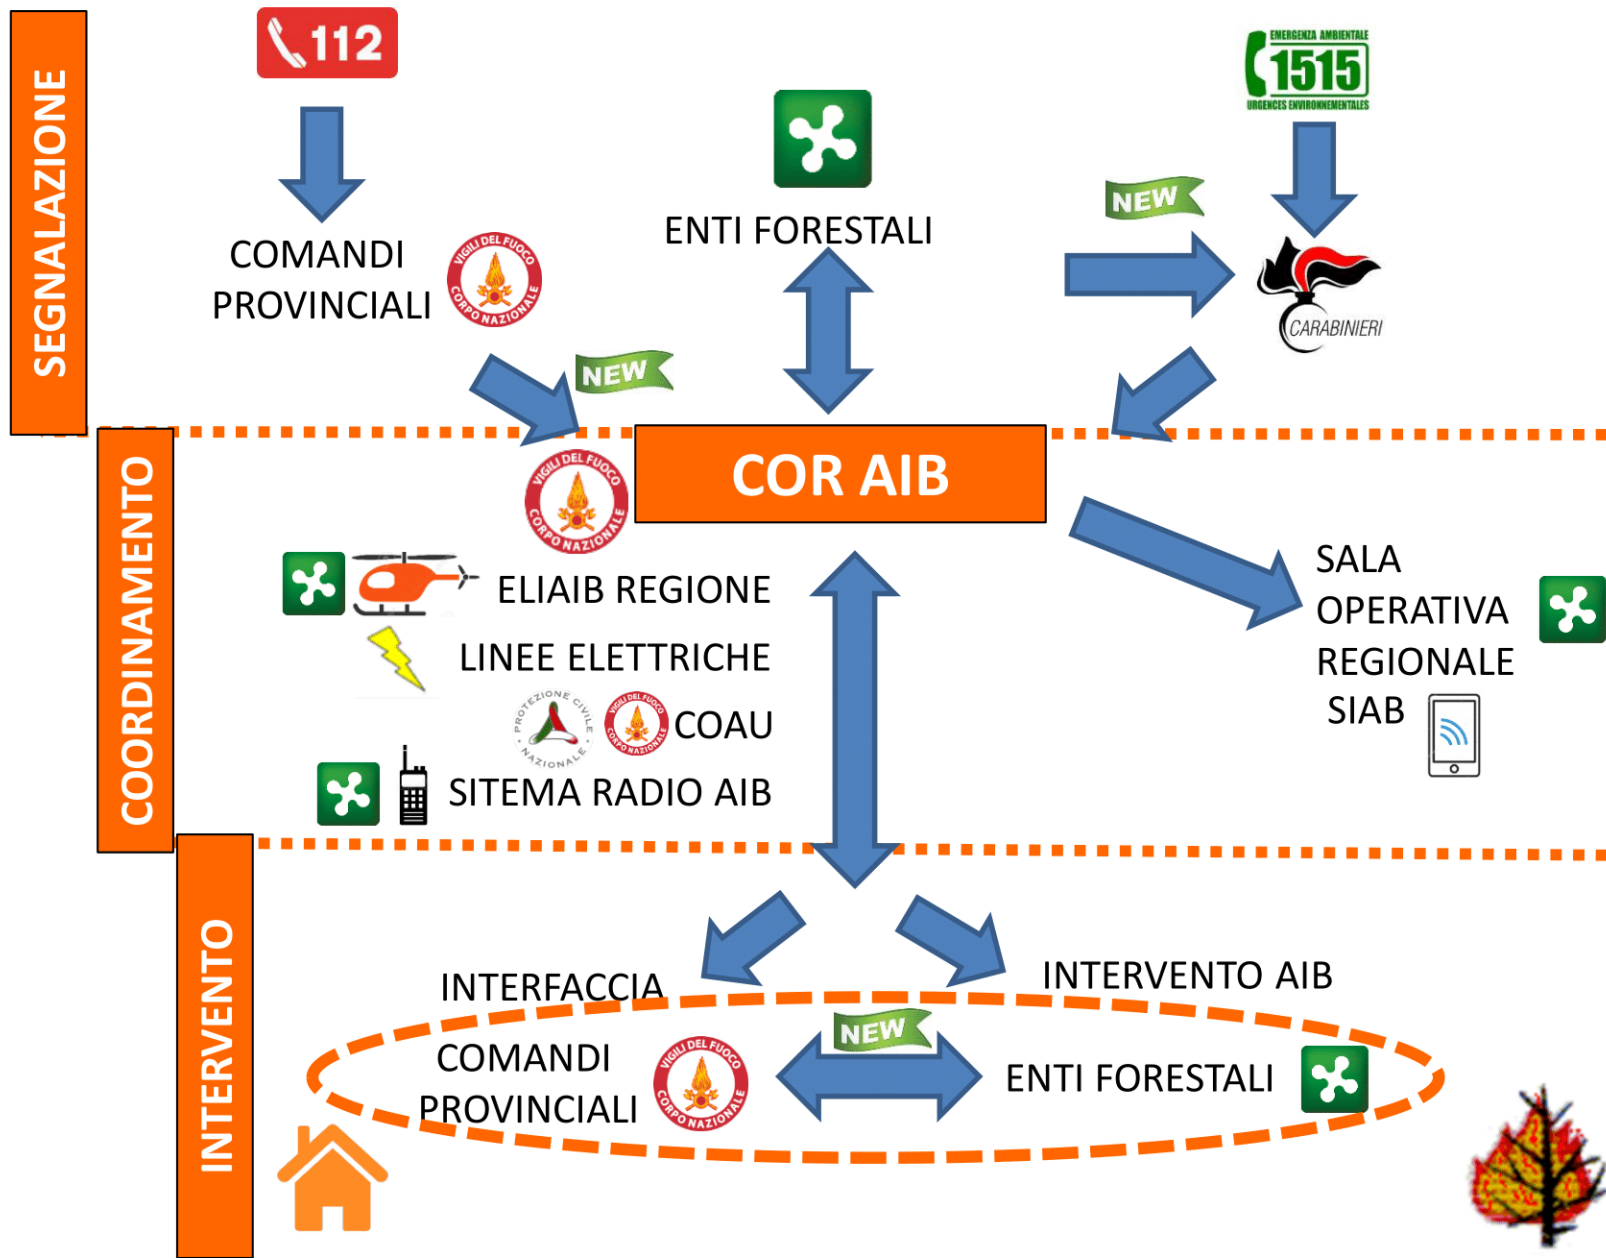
SEGNALAZIONE

112

COMANDI PROVINCIALI

VIGILI DEL FUOCO CORPO NAZIONALE

ENTI FORESTALI

NEW

EMERGENZA AMBIENTALE 1515 URGENCES ENVIRONNEMENTALES

CARABINIERI

NEW

COORDINAMENTO

COR AIB

VIGILI DEL FUOCO CORPO NAZIONALE

ELIAIB REGIONE

LINEE ELETTRICHE

PROTEZIONE CIVILE NAZIONALE

VIGILI DEL FUOCO CORPO NAZIONALE

COAU

SITEMA RADIO AIB

SALA OPERATIVA REGIONALE SIAB

INTERVENTO

INTERFACCIA

INTERVENTO AIB

COMANDI PROVINCIALI

VIGILI DEL FUOCO CORPO NAZIONALE

NEW

ENTI FORESTALI